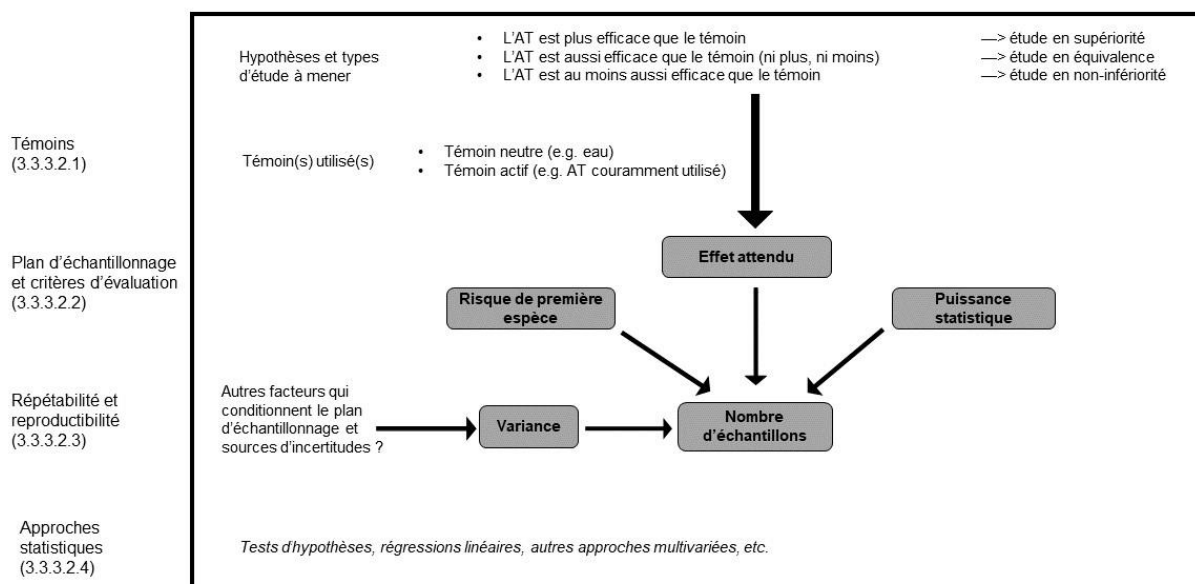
Hypothèses et types d'étude à mener

- L'AT est plus efficace que le témoin —> étude en supériorité
- L'AT est aussi efficace que le témoin (ni plus, ni moins) —> étude en équivalence
- L'AT est au moins aussi efficace que le témoin —> étude en non-infériorité

Témoins (3.3.3.2.1)

Témoin(s) utilisé(s)

- Témoin neutre (e.g. eau)
- Témoin actif (e.g. AT couramment utilisé)

Plan d'échantillonnage et critères d'évaluation (3.3.3.2.2)

Effet attendu

Risque de première espèce

Puissance statistique

Répétabilité et reproductibilité (3.3.3.2.3)

Autres facteurs qui conditionnent le plan d'échantillonnage et sources d'incertitudes ?

Variance

Nombre d'échantillons

Approches statistiques (3.3.3.2.4)

*Tests d'hypothèses, régressions linéaires, autres approches multivariées, etc.*